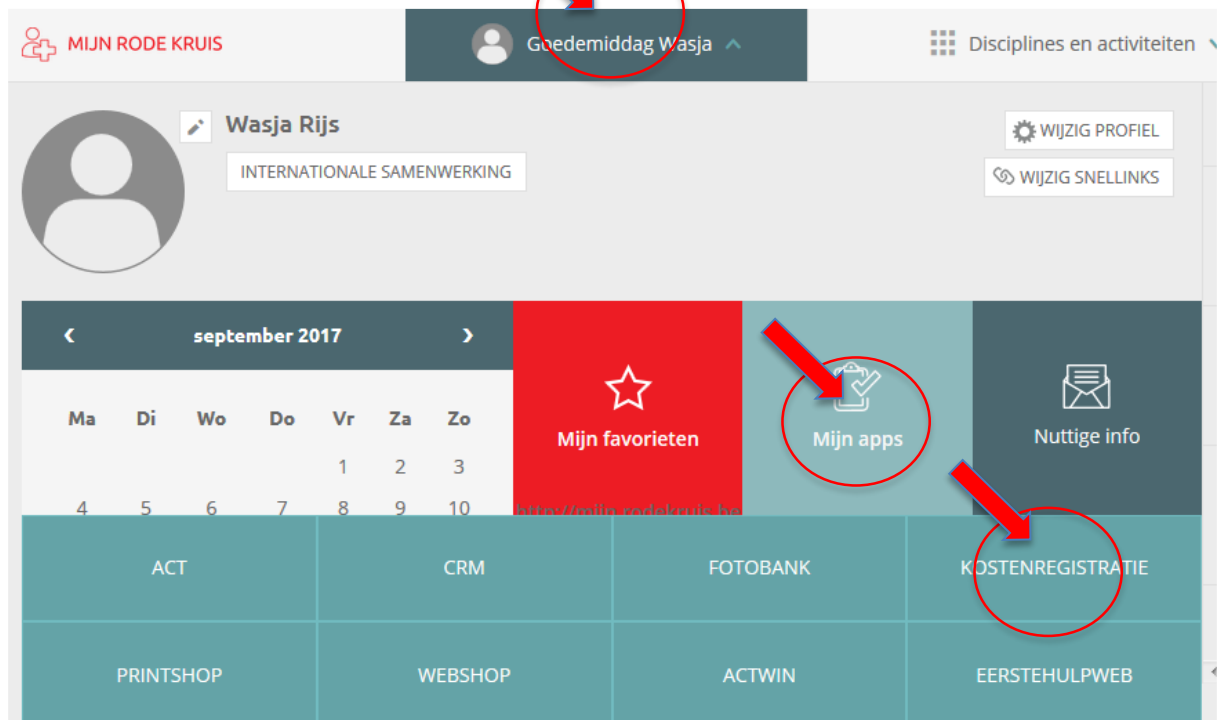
MIJN RODE KRUIS

Goedemiddag Wasja

Disciplines en activiteiten

Wasja Rijs

INTERNATIONALE SAMENWERKING

WIJZIG PROFIEL

WIJZIG SNELLINKS

‹ september 2017 ›

| Ma | Di | Wo | Do | Vr | Za | Zo |
|---|---|---|---|---|---|---|
| | | | | 1 | 2 | 3 |
| 4 | 5 | 6 | 7 | 8 | 9 | 10 |

Mijn favorieten

Mijn apps

Nuttige info

http://mijn.rodekruis.be

| ACT | CRM | FOTOBANK | KOSTENREGISTRATIE |
|---|---|---|---|
| PRINTSHOP | WEBSHOP | ACTWIN | EERSTEHULPWEB |